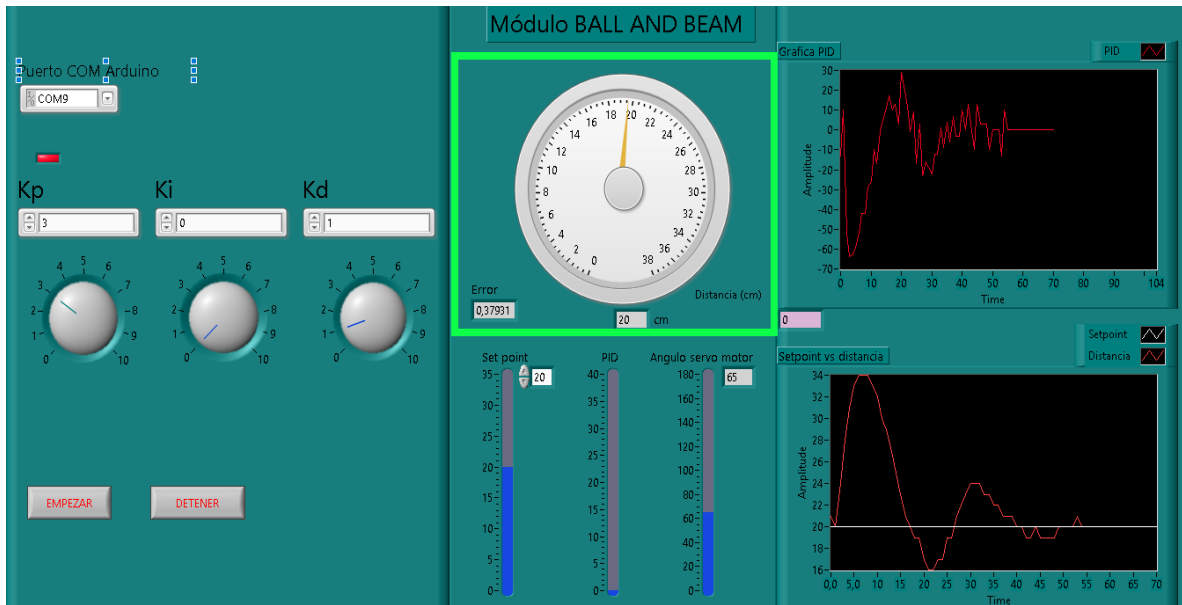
Puerto COM Arduino

COM9

Kp
3

Ki
0

Kd
1

0 1 2 3 4 5 6 7 8 9 10

0 1 2 3 4 5 6 7 8 9 10

0 1 2 3 4 5 6 7 8 9 10

EMPEZAR

DETENER

Módulo BALL AND BEAM

0 2 4 6 8 10 12 14 16 18 20 22 24 26 28 30 32 34 36 38

Error
0,37931

Distancia (cm)

20 cm

Set point
20
0 5 10 15 20 25 30 35

PID
0 5 10 15 20 25 30 35 40

Angulo servo motor
65
0 20 40 60 80 100 120 140 160 180

Grafica PID

PID

30 20 10 0 -10 -20 -30 -40 -50 -60 -70
Amplitude
0 10 20 30 40 50 60 70 80 90 104
Time

0

Setpoint vs distancia

Setpoint
Distancia

34 32 30 28 26 24 22 20 18 16
Amplitude
0,0 5,0 10 15 20 25 30 35 40 45 50 55 60 65 70
Time